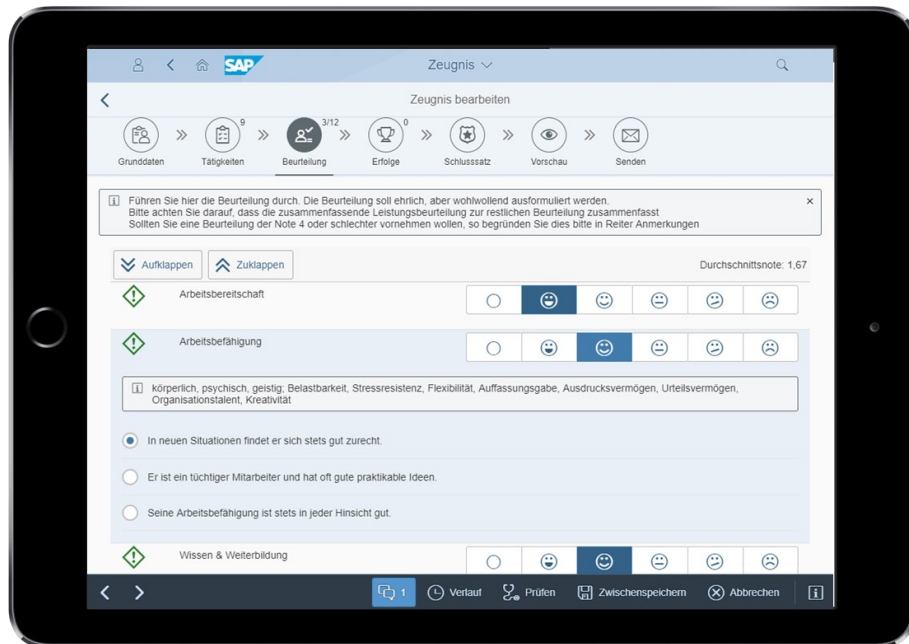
SAP Zeugnis

Zeugnis bearbeiten

9 3/12 0

Grunddaten Tätigkeiten Beurteilung Erfolge Schlusssatz Vorschau Senden

Führen Sie hier die Beurteilung durch. Die Beurteilung soll ehrlich, aber wohlwollend ausformuliert werden.
Bitte achten Sie darauf, dass die zusammenfassende Leistungsbeurteilung zur restlichen Beurteilung zusammenfasst
Sollten Sie eine Beurteilung der Note 4 oder schlechter vornehmen wollen, so begründen Sie dies bitte in Reiter Anmerkungen

Aufklappen Zuklappen Durchschnittsnote: 1,67

Arbeitsbereitschaft

Arbeitsbefähigung

körperlich, psychisch, geistig; Belastbarkeit, Stressresistenz, Flexibilität, Auffassungsgabe, Ausdrucksvermögen, Urteilsvermögen, Organisationstalent, Kreativität

In neuen Situationen findet er sich stets gut zurecht.

Er ist ein tüchtiger Mitarbeiter und hat oft gute praktikable Ideen.

Seine Arbeitsbefähigung ist stets in jeder Hinsicht gut.

Wissen & Weiterbildung

1 Verlauf Prüfen Zwischenspeichern Abbrechen